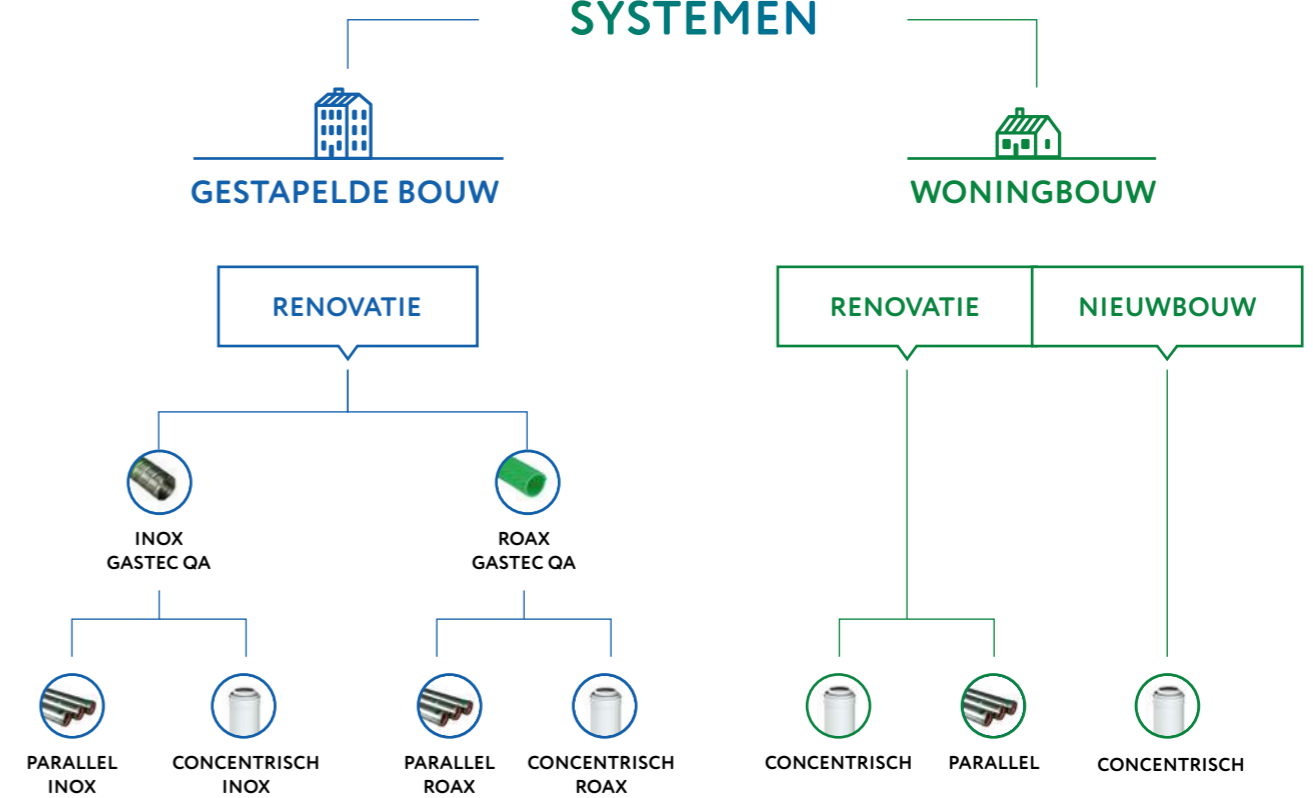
SYSTEMEN

GESTAPELDE BOUW

WONINGBOUW

RENOVATIE

RENOVATIE

NIEUWBOUW

INOX
GASTEC QA

ROAX
GASTEC QA

PARALLEL
INOX

CONCENTRISCH
INOX

PARALLEL
ROAX

CONCENTRISCH
ROAX

CONCENTRISCH

PARALLEL

CONCENTRISCH